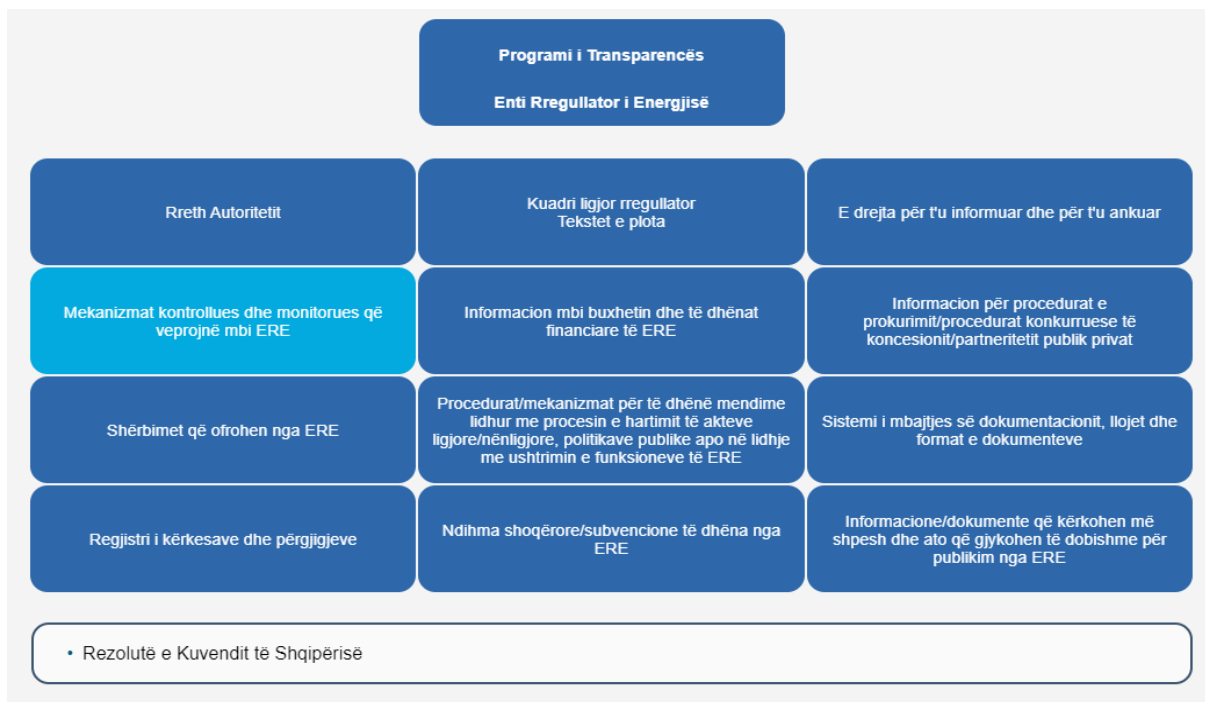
Programi i Transparencës

Enti Rregullator i Energjisë

| | | |
|---|---|---|
| Rreth Autoritetit | Kuadri ligjor rregullator Tekstet e plota | E drejta për t'u informuar dhe për t'u ankuar |
| Mekanizmat kontrollues dhe monitorues që veprojnë mbi ERE | Informacion mbi buxhetin dhe të dhënat financiare të ERE | Informacion për procedurat e prokurimit/procedurat konkurruese të koncesionit/partneritetit publik privat |
| Shërbimet që ofrohen nga ERE | Procedurat/mekanizmat për të dhënë mendime lidhur me procesin e hartimit të akteve ligjore/nënligjore, politikave publike apo në lidhje me ushtrimin e funksioneve të ERE | Sistemi i mbajtjes së dokumentacionit, llojet dhe format e dokumenteve |
| Regjistri i kërkesave dhe përgjigjeve | Ndihma shoqërore/subvencione të dhëna nga ERE | Informacione/dokumente që kërkohen më shpesh dhe ato që gjykohen të dobishme për publikim nga ERE |

• Rezolutë e Kuvendit të Shqipërisë